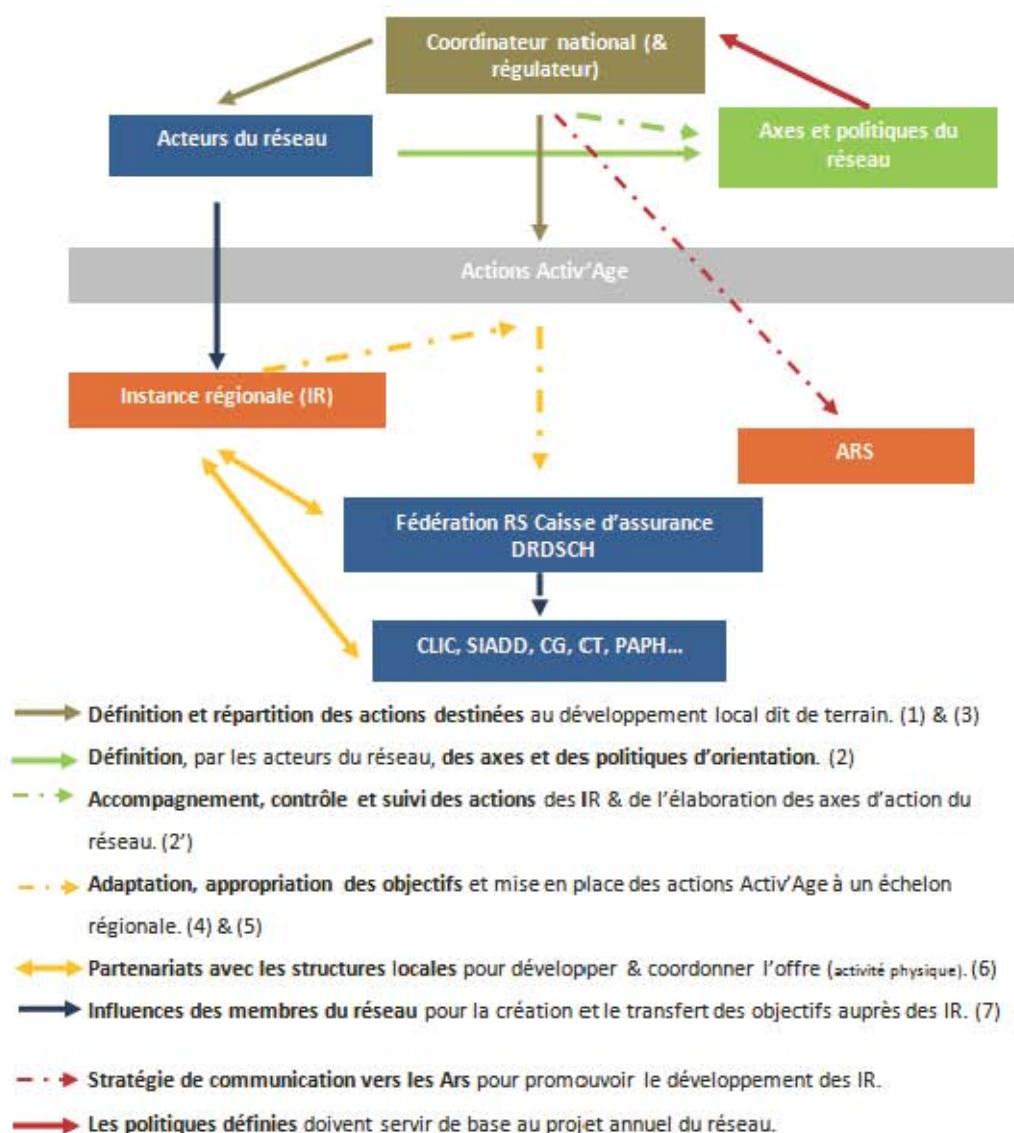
Coordinateur national (& régulateur)

Acteurs du réseau

Axes et politiques du réseau

Actions Activ'Age

Instance régionale (IR)

ARS

Fédération RS Caisse d'assurance DRDSCH

CLIC, SIADD, CG, CT, PAPH...

Définition et répartition des actions destinées au développement local dit de terrain. (1) & (3)

Définition, par les acteurs du réseau, des axes et des politiques d'orientation. (2)

Accompagnement, contrôle et suivi des actions des IR & de l'élaboration des axes d'action du réseau. (2')

Adaptation, appropriation des objectifs et mise en place des actions Activ'Age à un échelon régionale. (4) & (5)

Partenariats avec les structures locales pour développer & coordonner l'offre (activité physique). (6)

Influences des membres du réseau pour la création et le transfert des objectifs auprès des IR. (7)

Stratégie de communication vers les Ars pour promouvoir le développement des IR.

Les politiques définies doivent servir de base au projet annuel du réseau.